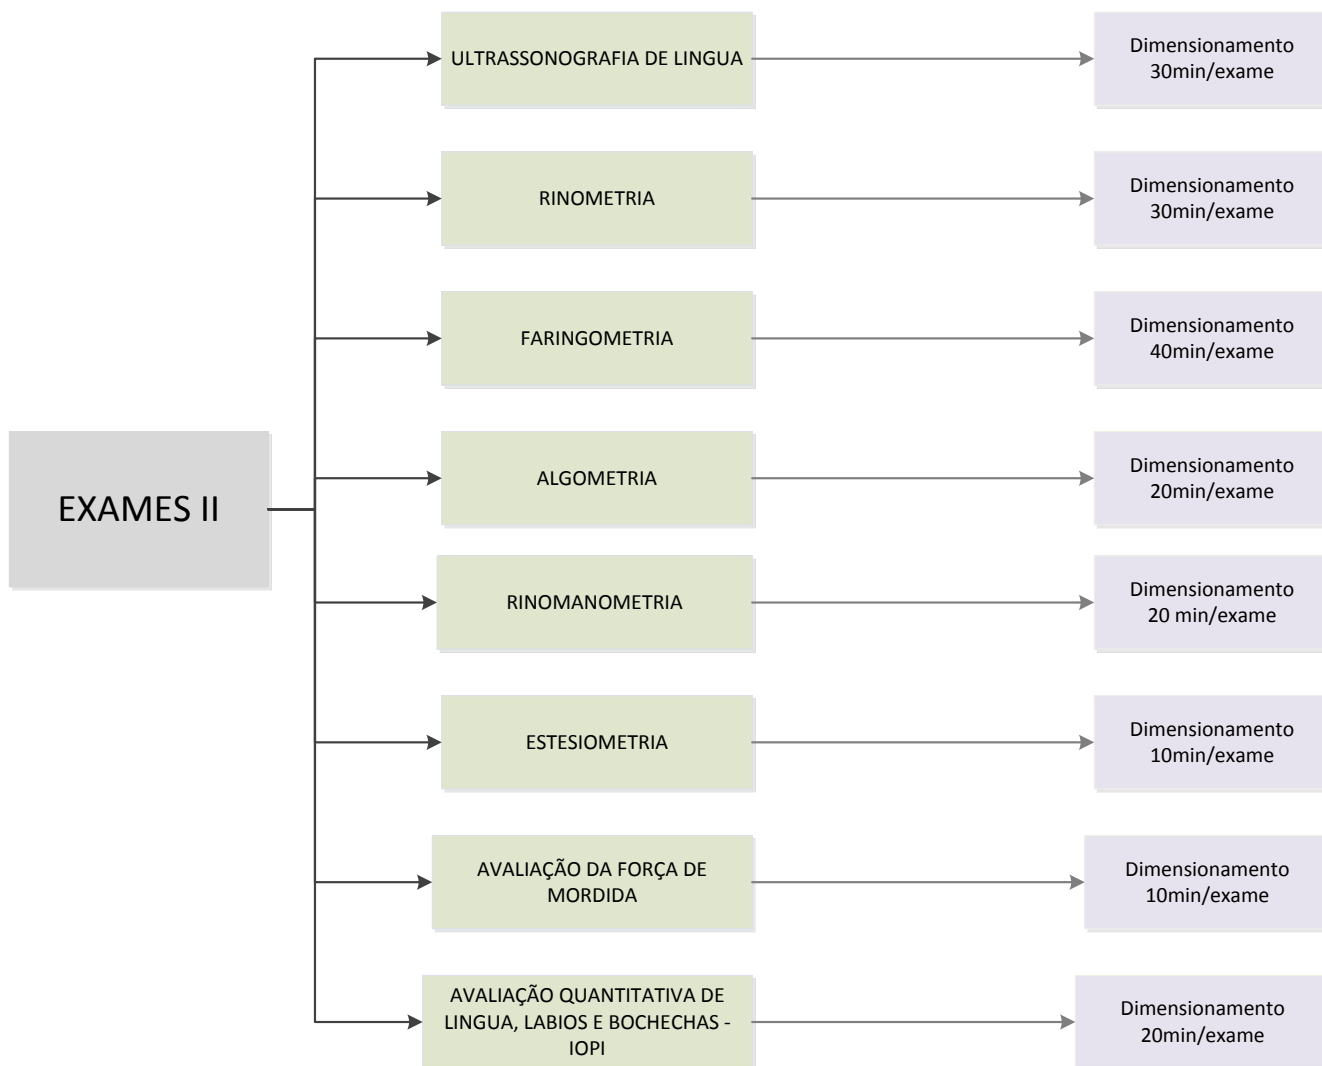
EXAMES II

ULTRASSONOGRAFIA DE LINGUA

Dimensionamento 30min/exame

RINOMETRIA

Dimensionamento 30min/exame

FARINGOMETRIA

Dimensionamento 40min/exame

ALGOMETRIA

Dimensionamento 20min/exame

RINOMANOMETRIA

Dimensionamento 20 min/exame

ESTESIOMETRIA

Dimensionamento 10min/exame

AVALIAÇÃO DA FORÇA DE MORDIDA

Dimensionamento 10min/exame

AVALIAÇÃO QUANTITATIVA DE LINGUA, LABIOS E BOCHECHAS - IOPI

Dimensionamento 20min/exame